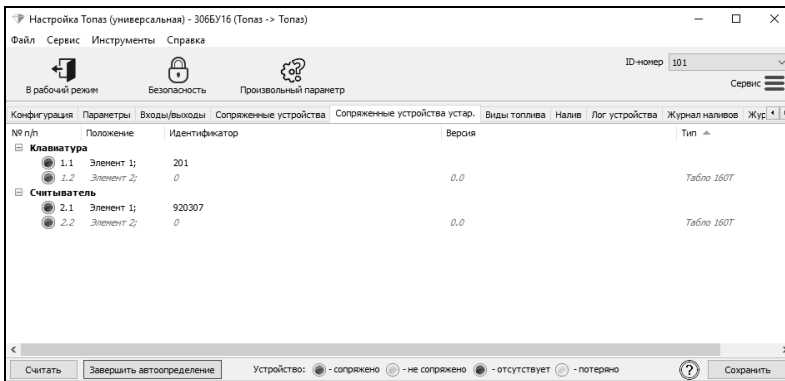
Настройка Топаз (универсальная) - 306БУ16 (Топаз -> Топаз)

Файл Сервис Инструменты Справка

В рабочий режим
Безопасность
Произвольный параметр
ID-номер 101
Сервис

Конфигурация | Параметры | Входы/выходы | Сопряженные устройства | Сопряженные устройства устар. | Виды топлива | Налив | Лог устройства | Журнал наливов | Жур

| № п/п | Положение | Идентификатор | Версия | Тип |
|---|---|---|---|---|
| Клавиатура | | | | |
| 1.1 | Элемент 1; | 201 | | |
| 1.2 | Элемент 2; | 0 | 0.0 | Табло 160Т |
| Считыватель | | | | |
| 2.1 | Элемент 1; | 920307 | | |
| 2.2 | Элемент 2; | 0 | 0.0 | Табло 160Т |

Считать
Завершить автоопределение
Устройство: - сопряжено - не сопряжено - отсутствует - потеряно
Сохранить